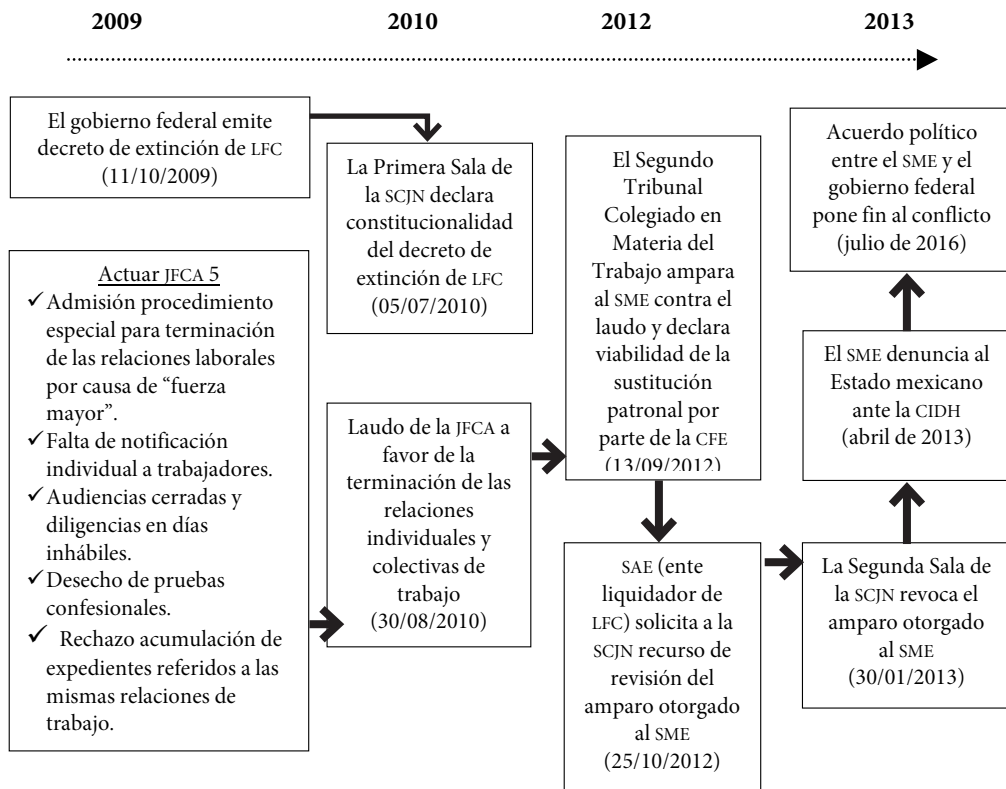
2009

2010

2012

2013

El gobierno federal emite decreto de extinción de LFC (11/10/2009)

La Primera Sala de la SCJN declara constitucionalidad del decreto de extinción de LFC (05/07/2010)

Actuar JFCA 5
✓Admisión procedimiento especial para terminación de las relaciones laborales por causa de "fuerza mayor".
✓Falta de notificación individual a trabajadores.
✓Audiencias cerradas y diligencias en días inhábiles.
✓Desecho de pruebas confesionales.
✓ Rechazo acumulación de expedientes referidos a las mismas relaciones de trabajo.

Laudo de la JFCA a favor de la terminación de las relaciones individuales y colectivas de trabajo (30/08/2010)

El Segundo Tribunal Colegiado en Materia del Trabajo ampara al SME contra el laudo y declara viabilidad de la sustitución patronal por parte de la CFE (13/09/2012)

SAE (ente liquidador de LFC) solicita a la SCJN recurso de revisión del amparo otorgado al SME (25/10/2012)

Acuerdo político entre el SME y el gobierno federal pone fin al conflicto (julio de 2016)

El SME denuncia al Estado mexicano ante la CIDH (abril de 2013)

La Segunda Sala de la SCJN revoca el amparo otorgado al SME (30/01/2013)